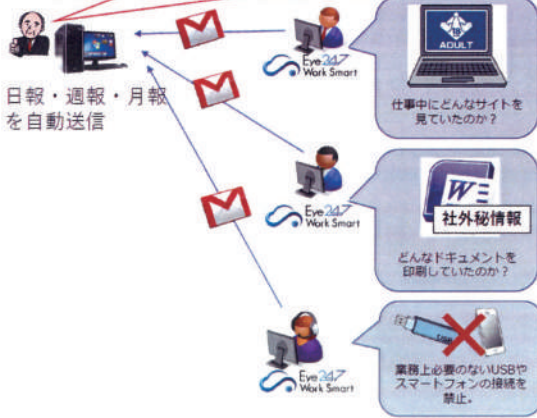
日報・週報・月報を自動送信

Eye 24/7 Work Smart

18 ADULT

仕事中にどんなサイトを見ていたのか？

Eye 24/7 Work Smart

W

社外秘情報

どんなドキュメントを印刷していたのか？

Eye 24/7 Work Smart

業務上必要のないUSBやスマートフォンの接続を禁止。